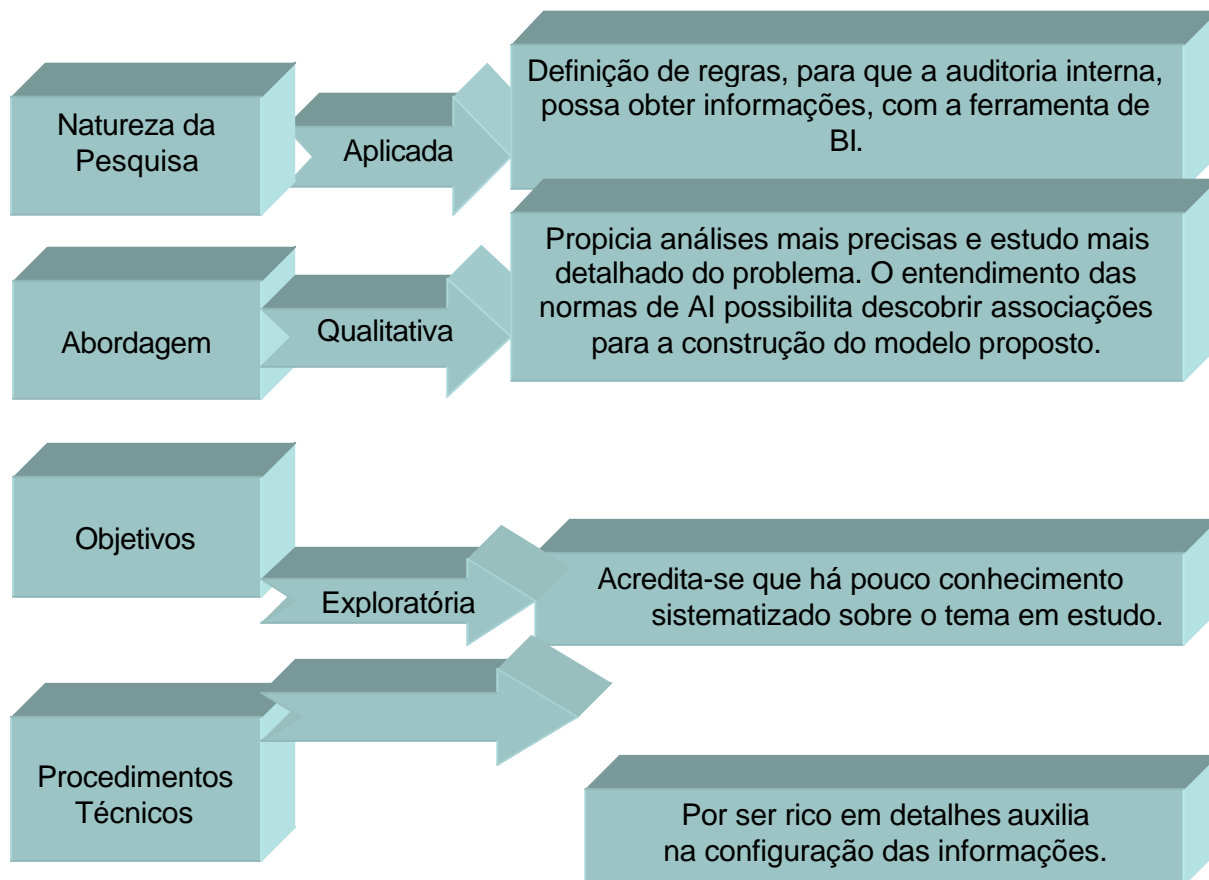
Natureza da Pesquisa

Aplicada

Definição de regras, para que a auditoria interna, possa obter informações, com a ferramenta de BI.

Abordagem

Qualitativa

Propicia análises mais precisas e estudo mais detalhado do problema. O entendimento das normas de AI possibilita descobrir associações para a construção do modelo proposto.

Objetivos

Exploratória

Acredita-se que há pouco conhecimento sistematizado sobre o tema em estudo.

Procedimentos Técnicos

Por ser rico em detalhes auxilia na configuração das informações.